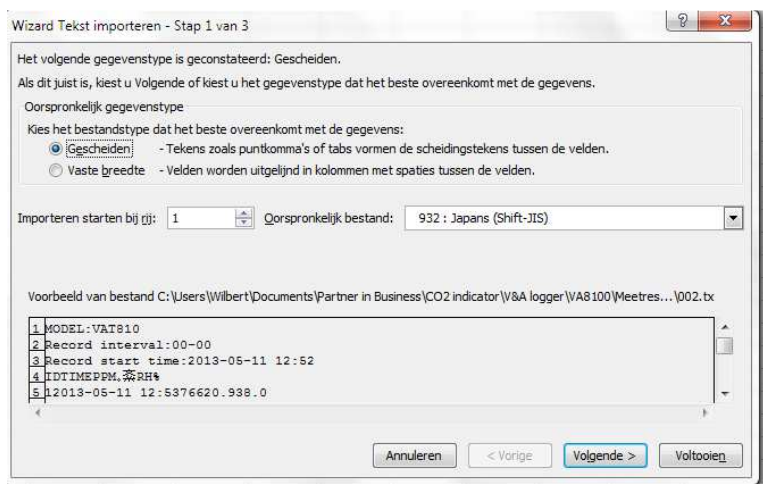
Wizard Tekst importeren - Stap 1 van 3

?

Het volgende gegevenstype is geconstateerd: Gescheiden.

Als dit juist is, kiest u Volgende of kiest u het gegevenstype dat het beste overeenkomt met de gegevens.

Oorspronkelijk gegevenstype

Kies het bestandstype dat het beste overeenkomt met de gegevens:

Gescheiden - Tekens zoals puntkomma's of tabs vormen de scheidingstekens tussen de velden.

Vaste breedte - Velden worden uitgelijnd in kolommen met spaties tussen de velden.

Importeren starten bij rij: 1 Oorspronkelijk bestand: 932 : Japans (Shift-JIS)

Voorbeeld van bestand C:\Users\Wilbert\Documents\Partner in Business\CO2 indicator\V&A logger\VA8100\Meetres...\002.tx

1 MODEL:VAT810
2 Record interval:00-00
3 Record start time:2013-05-11 12:52
4 IDTIMEPPM.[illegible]RH%
5 12013-05-11 12:5376620.938.0

Annuleren < Vorige Volgende > Voltooien